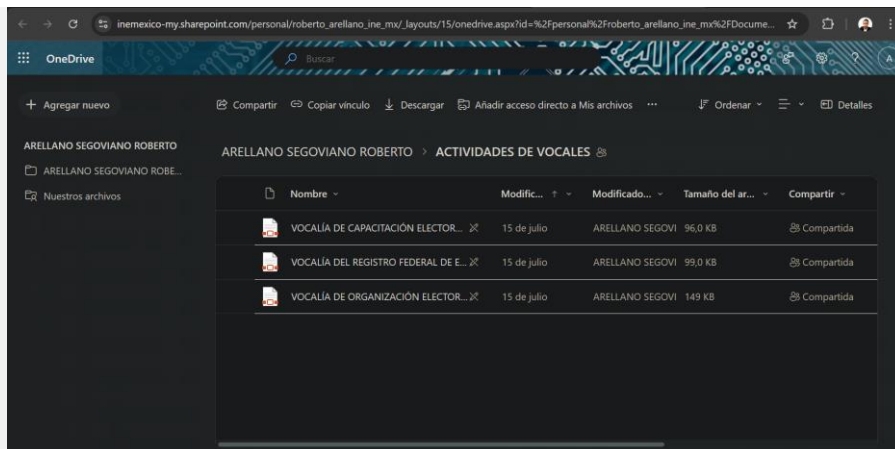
inemexico-my.sharepoint.com/personal/roberto_arellano_ine_mx/_layouts/15/onedrive.aspx?id=%2Fpersonal%2Froberto_arellano_ine_mx%2FDocume...

OneDrive

Buscar

A

+ Agregar nuevo

Compartir Copiar vínculo Descargar Añadir acceso directo a Mis archivos ··· Ordenar Detalles

ARELLANO SEGOVIANO ROBERTO

ARELLANO SEGOVIANO ROBE...

Nuestros archivos

ARELLANO SEGOVIANO ROBERTO > ACTIVIDADES DE VOCALES

| Nombre | Modific... ↑ | Modificado... | Tamaño del ar... | Compartir |
|---|---|---|---|---|
| VOCALÍA DE CAPACITACIÓN ELECTOR... | 15 de julio | ARELLANO SEGOVI | 96,0 KB | Compartida |
| VOCALÍA DEL REGISTRO FEDERAL DE E... | 15 de julio | ARELLANO SEGOVI | 99,0 KB | Compartida |
| VOCALÍA DE ORGANIZACIÓN ELECTOR... | 15 de julio | ARELLANO SEGOVI | 149 KB | Compartida |